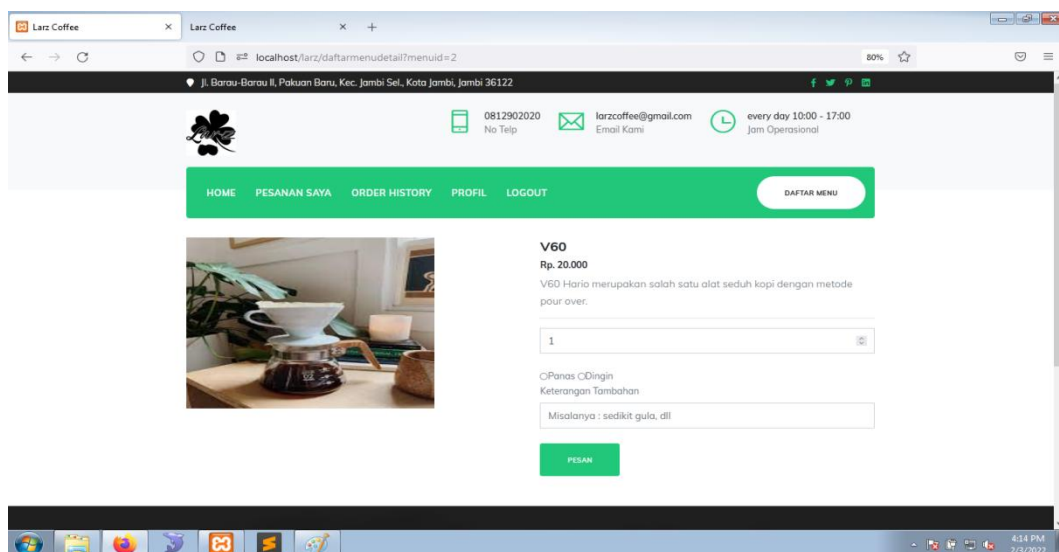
Larz Coffee × Larz Coffee × +

localhost/larz/daftarmenudetail?menuid=2 80%

Jl. Barau-Barau II, Pakuan Baru, Kec. Jambi Sel., Kota Jambi, Jambi 36122

0812902020
No Telp

larzcoffee@gmail.com
Email Kami

every day 10:00 - 17:00
Jam Operasional

HOME PESANAN SAYA ORDER HISTORY PROFIL LOGOUT DAFTAR MENU

V60
Rp. 20.000
V60 Hario merupakan salah satu alat seduh kopi dengan metode pour over.

1

Panas Dingin
Keterangan Tambahan

Misalanya : sedikit gula, dll

PESAN

4:14 PM
2/3/2022